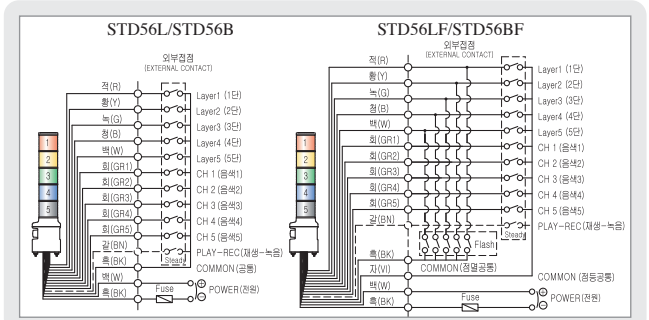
STD56L/STD56B

외부접점
(EXTERNAL CONTACT)

1
2
3
4
5

적(R)
황(Y)
녹(G)
청(B)
백(W)
회(GR1)
회(GR2)
회(GR3)
회(GR4)
회(GR5)
갈(BN)
흑(BK)
백(W)
흑(BK)

Layer1 (1단)
Layer2 (2단)
Layer3 (3단)
Layer4 (4단)
Layer5 (5단)
CH 1 (음색1)
CH 2 (음색2)
CH 3 (음색3)
CH 4 (음색4)
CH 5 (음색5)
Steady
PLAY-REC(재생-녹음)
COMMON(공통)
Fuse
POWER(전원)

STD56LF/STD56BF

외부접점
(EXTERNAL CONTACT)

1
2
3
4
5

적(R)
황(Y)
녹(G)
청(B)
백(W)
회(GR1)
회(GR2)
회(GR3)
회(GR4)
회(GR5)
갈(BN)
흑(BK)
자(VI)
백(W)
흑(BK)

Layer1 (1단)
Layer2 (2단)
Layer3 (3단)
Layer4 (4단)
Layer5 (5단)
CH 1 (음색1)
CH 2 (음색2)
CH 3 (음색3)
CH 4 (음색4)
CH 5 (음색5)
PLAY-REC(재생-녹음)
Flash
Steady
COMMON(점멸공통)
COMMON (점등공통)
Fuse
POWER(전원)